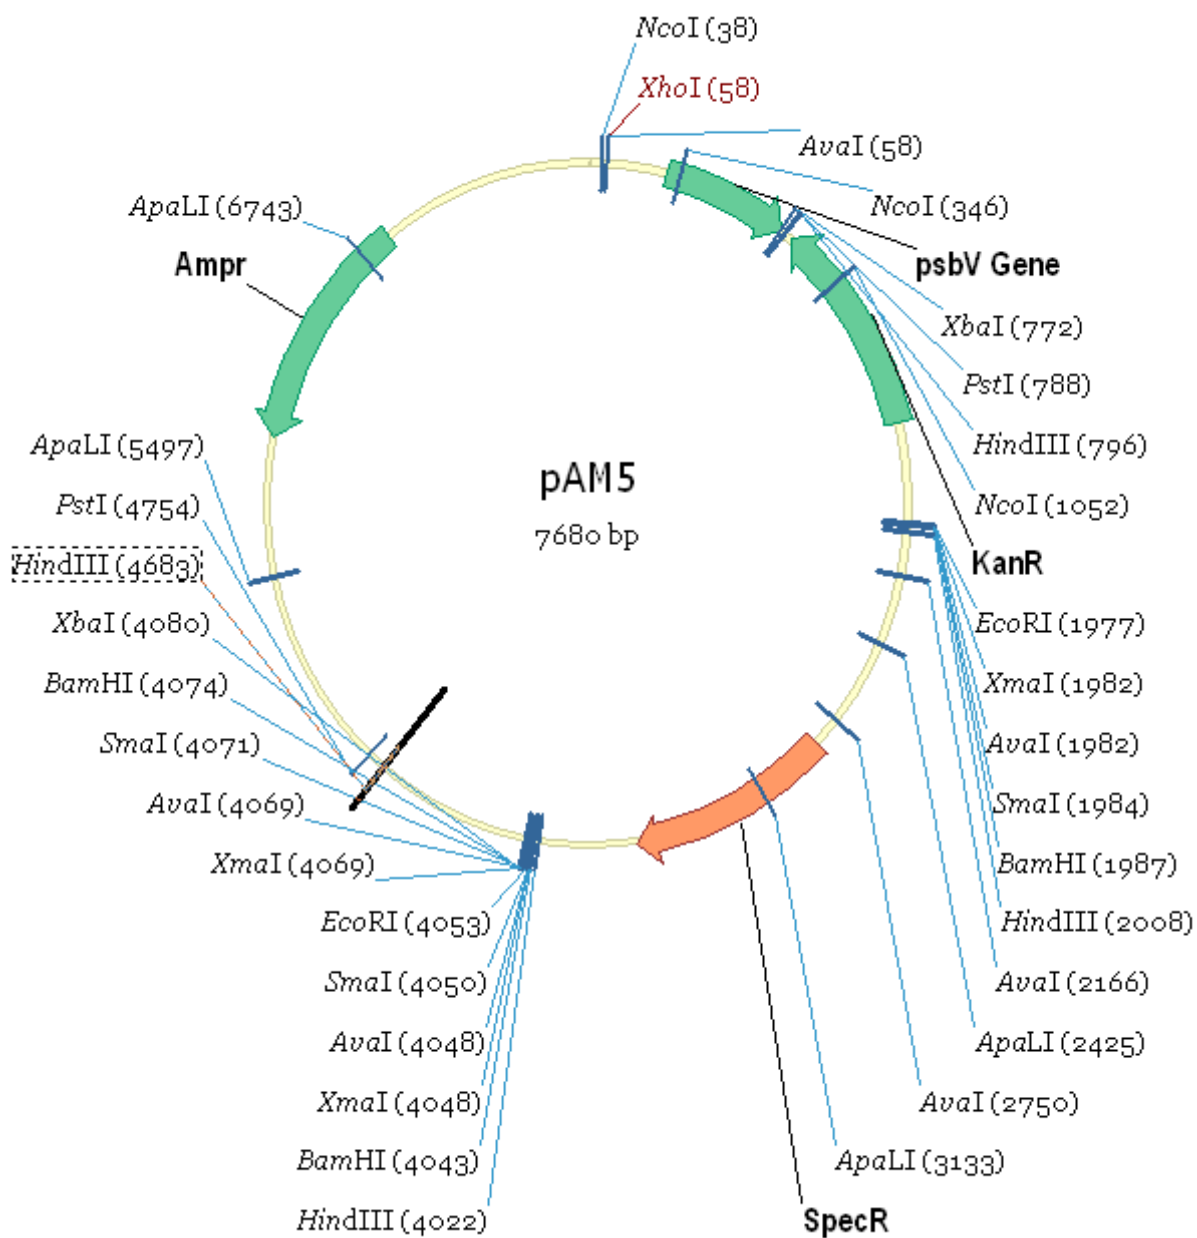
NcoI (38)
XhoI (58)
AvaI (58)
NcoI (346)
ApaLI (6743)
Ampr
psbV Gene
XbaI (772)
PstI (788)
HindIII (796)
NcoI (1052)
KanR
pAM5
7680 bp
ApaLI (5497)
PstI (4754)
HindIII (4683)
XbaI (4080)
BamHI (4074)
SmaI (4071)
AvaI (4069)
XmaI (4069)
EcoRI (4053)
SmaI (4050)
AvaI (4048)
XmaI (4048)
BamHI (4043)
HindIII (4022)
EcoRI (1977)
XmaI (1982)
AvaI (1982)
SmaI (1984)
BamHI (1987)
HindIII (2008)
AvaI (2166)
ApaLI (2425)
AvaI (2750)
ApaLI (3133)
SpecR